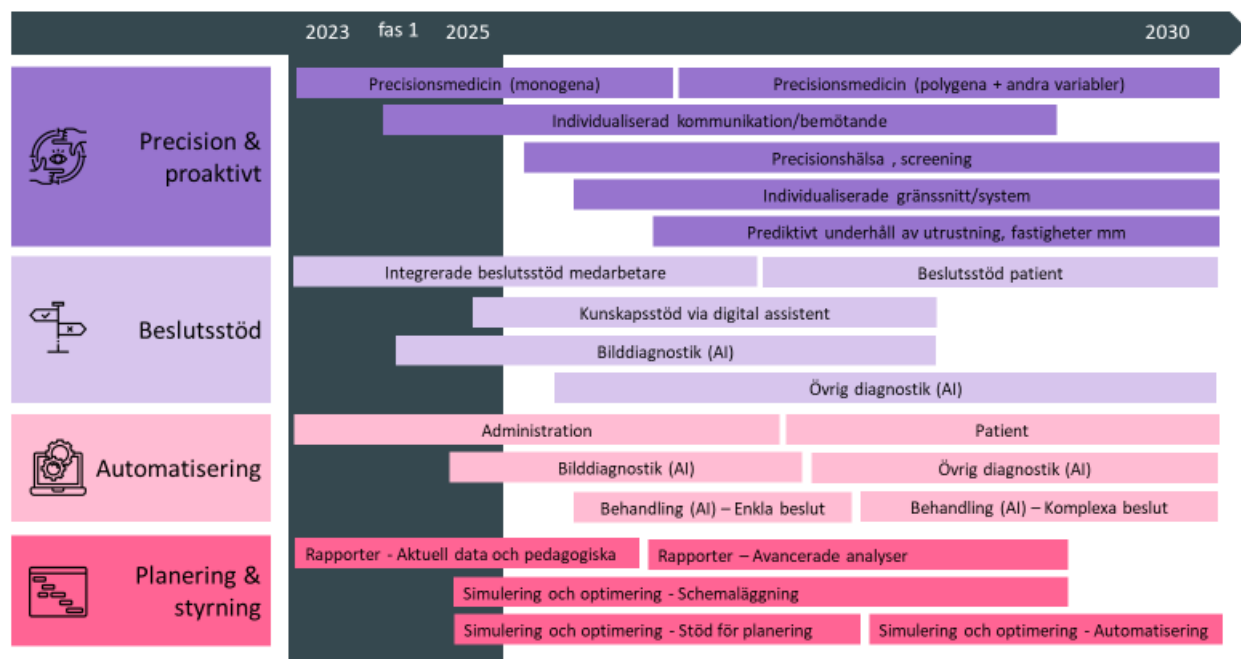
2023 fas 1 2025 2030

Precision & proaktivt

Precisionsmedicin (monogena)
Precisionsmedicin (polygena + andra variabler)
Individualiserad kommunikation/bemötande
Precisionshälsa , screening
Individualiserade gränssnitt/system
Prediktivt underhåll av utrustning, fastigheter mm

Beslutsstöd

Integrerade beslutsstöd medarbetare
Beslutsstöd patient
Kunskapsstöd via digital assistent
Bilddiagnostik (AI)
Övrig diagnostik (AI)

Automatisering

Administration
Patient
Bilddiagnostik (AI)
Övrig diagnostik (AI)
Behandling (AI) – Enkla beslut
Behandling (AI) – Komplexa beslut

Planering & styrning

Rapporter - Aktuell data och pedagogiska
Rapporter – Avancerade analyser
Simulering och optimering - Schemaläggning
Simulering och optimering - Stöd för planering
Simulering och optimering - Automatisering